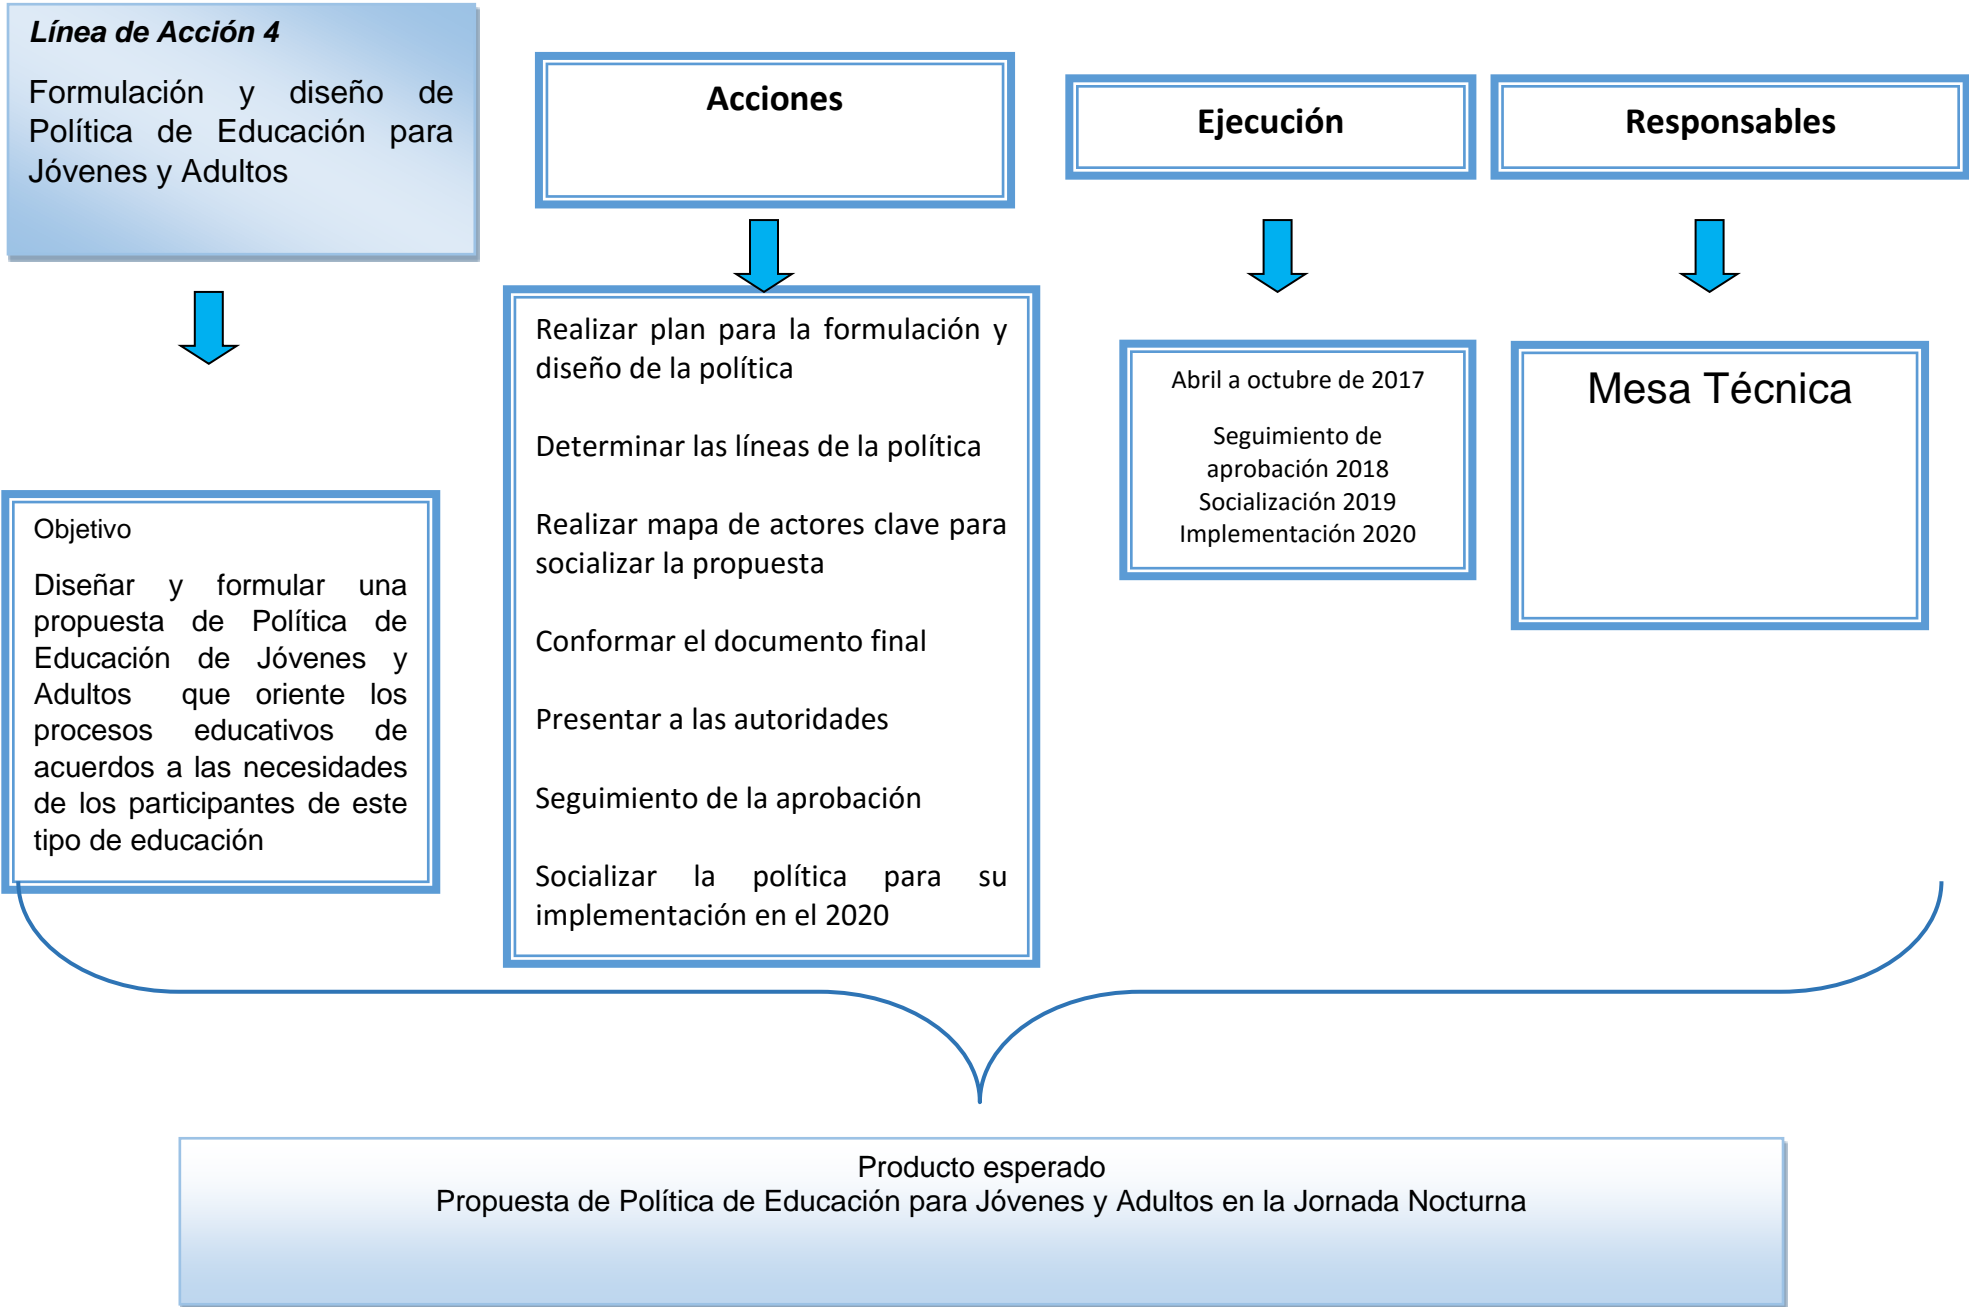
Línea de Acción 4

Formulación y diseño de Política de Educación para Jóvenes y Adultos

Acciones

Ejecución

Responsables

Realizar plan para la formulación y diseño de la política

Determinar las líneas de la política

Realizar mapa de actores clave para socializar la propuesta

Conformar el documento final

Presentar a las autoridades

Seguimiento de la aprobación

Socializar la política para su implementación en el 2020

Abril a octubre de 2017

Seguimiento de aprobación 2018
Socialización 2019
Implementación 2020

Mesa Técnica

Objetivo

Diseñar y formular una propuesta de Política de Educación de Jóvenes y Adultos que oriente los procesos educativos de acuerdos a las necesidades de los participantes de este tipo de educación

Producto esperado
Propuesta de Política de Educación para Jóvenes y Adultos en la Jornada Nocturna